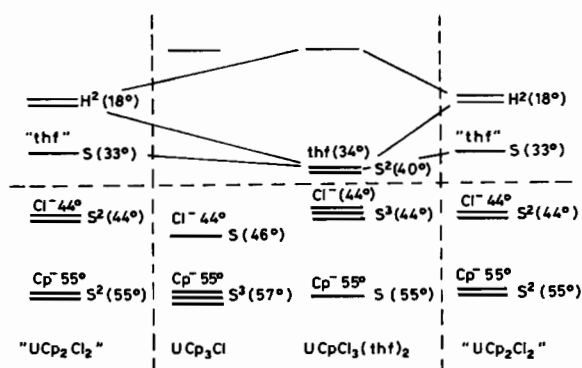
$H^2$ (18°)

"thf"
S (33°)

thf (34°)
$S^2$(40°)

$H^2$(18°)

"thf"
S (33°)

$Cl^-$ 44°
$S^2$ (44°)

$Cl^-$ 44°
S (46°)

$Cl^-$ (44°)
$S^3$(44°)

$Cl^-$ 44°
$S^2$(44°)

$Cp^-$ 55°
$S^2$ (55°)

$Cp^-$ 55°
$S^3$ (57°)

$Cp^-$ 55°
S (55°)

$Cp^-$ 55°
$S^2$ (55°)

"$UCp_2Cl_2$"

$UCp_3Cl$

$UCpCl_3(thf)_2$

"$UCp_2Cl_2$"